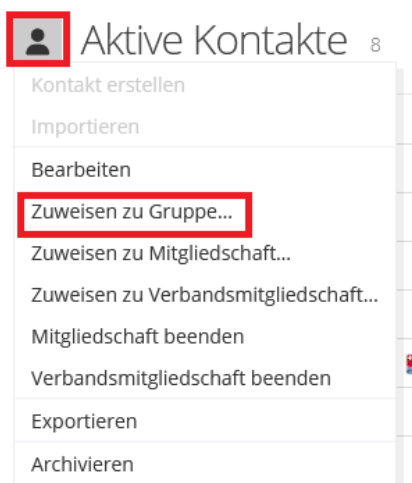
Aktive Kontakte 8

Kontakt erstellen
Importieren
Bearbeiten
Zuweisen zu Gruppe...
Zuweisen zu Mitgliedschaft...
Zuweisen zu Verbandsmitgliedschaft...
Mitgliedschaft beenden
Verbandsmitgliedschaft beenden
Exportieren
Archivieren